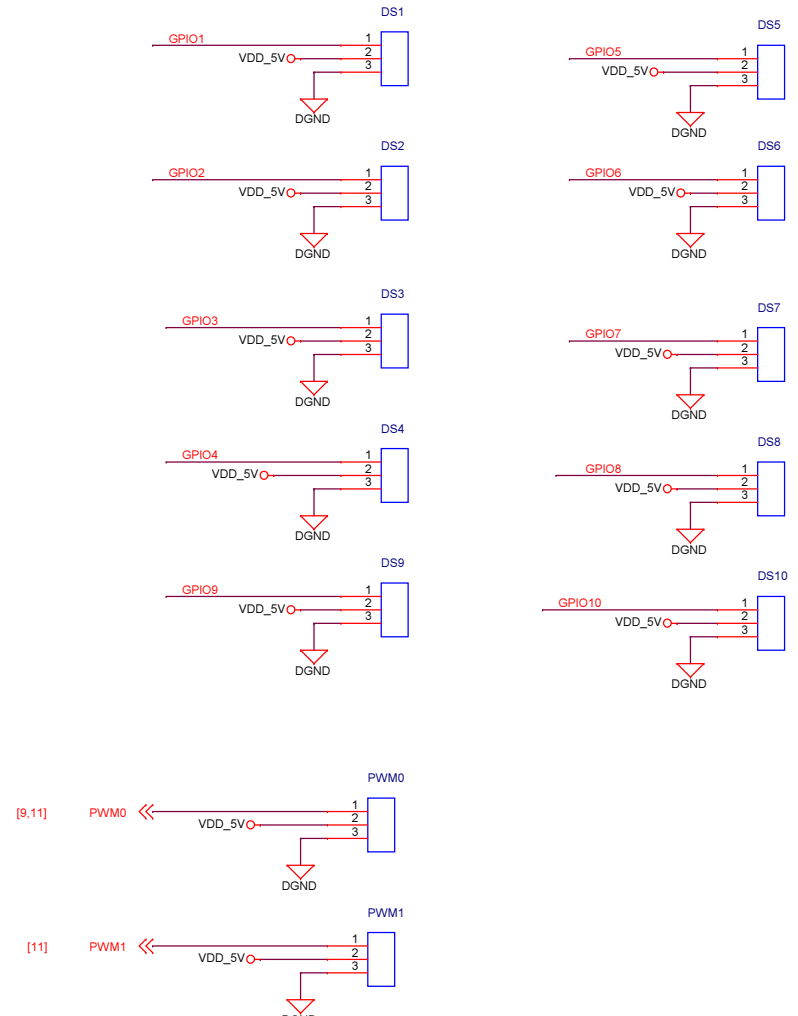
DS1
GPIO1
1
VDD_5V
2
3
DGND

DS5
GPIO5
1
VDD_5V
2
3
DGND

DS2
GPIO2
1
VDD_5V
2
3
DGND

DS6
GPIO6
1
VDD_5V
2
3
DGND

DS3
GPIO3
1
VDD_5V
2
3
DGND

DS7
GPIO7
1
VDD_5V
2
3
DGND

DS4
GPIO4
1
VDD_5V
2
3
DGND

DS8
GPIO8
1
VDD_5V
2
3
DGND

DS9
GPIO9
1
VDD_5V
2
3
DGND

DS10
GPIO10
1
VDD_5V
2
3
DGND

PWM0
[9,11]
PWM0
1
VDD_5V
2
3
DGND

PWM1
[11]
PWM1
1
VDD_5V
2
3
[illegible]